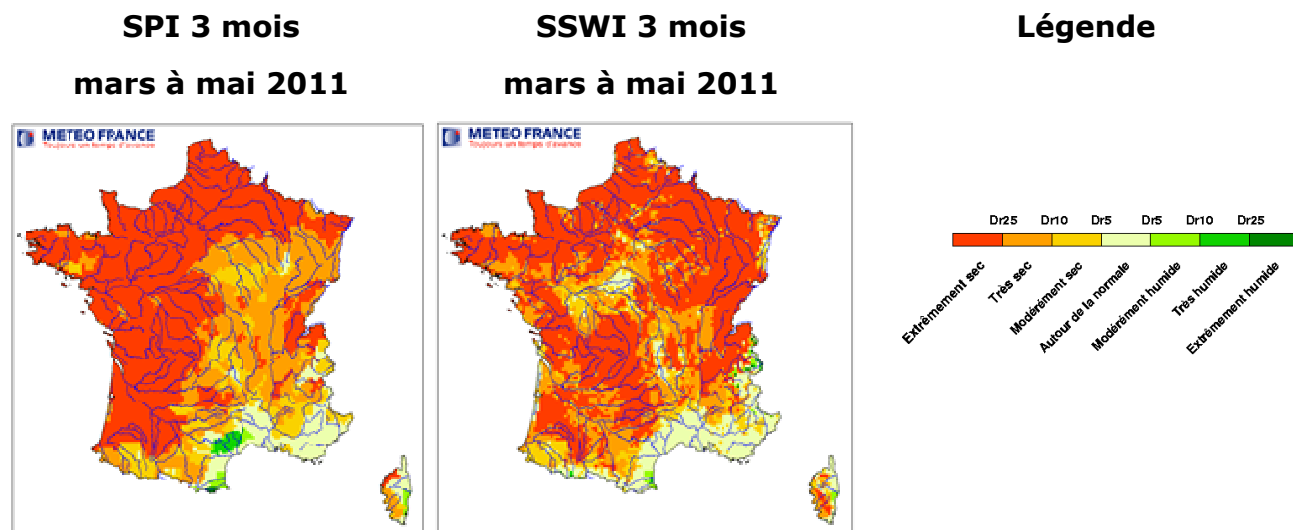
SPI 3 mois
mars à mai 2011

METEO FRANCE
Toujours un temps d'avance

SSWI 3 mois
mars à mai 2011

METEO FRANCE
Toujours un temps d'avance

Légende

Dr25 Dr10 Dr5 Dr5 Dr10 Dr25

Extrêmement sec
Très sec
Modérément sec
Autour de la normale
Modérément humide
Très humide
Extrêmement humide